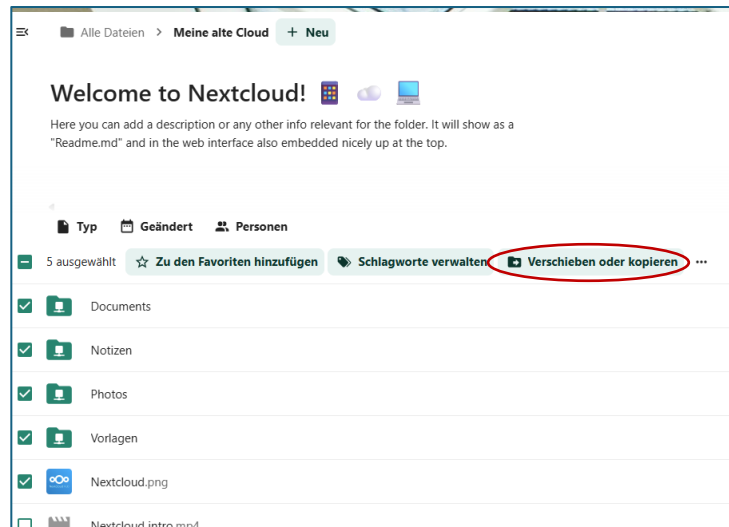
Alle Dateien > Meine alte Cloud + Neu

Welcome to Nextcloud! 📱 ☁️ 💻

Here you can add a description or any other info relevant for the folder. It will show as a "Readme.md" and in the web interface also embedded nicely up at the top.

Typ Geändert Personen

5 ausgewählt Zu den Favoriten hinzufügen Schlagworte verwalten Verschieben oder kopieren ...

Documents

Notizen

Photos

Vorlagen

Nextcloud.png

Nextcloud intro.mp4